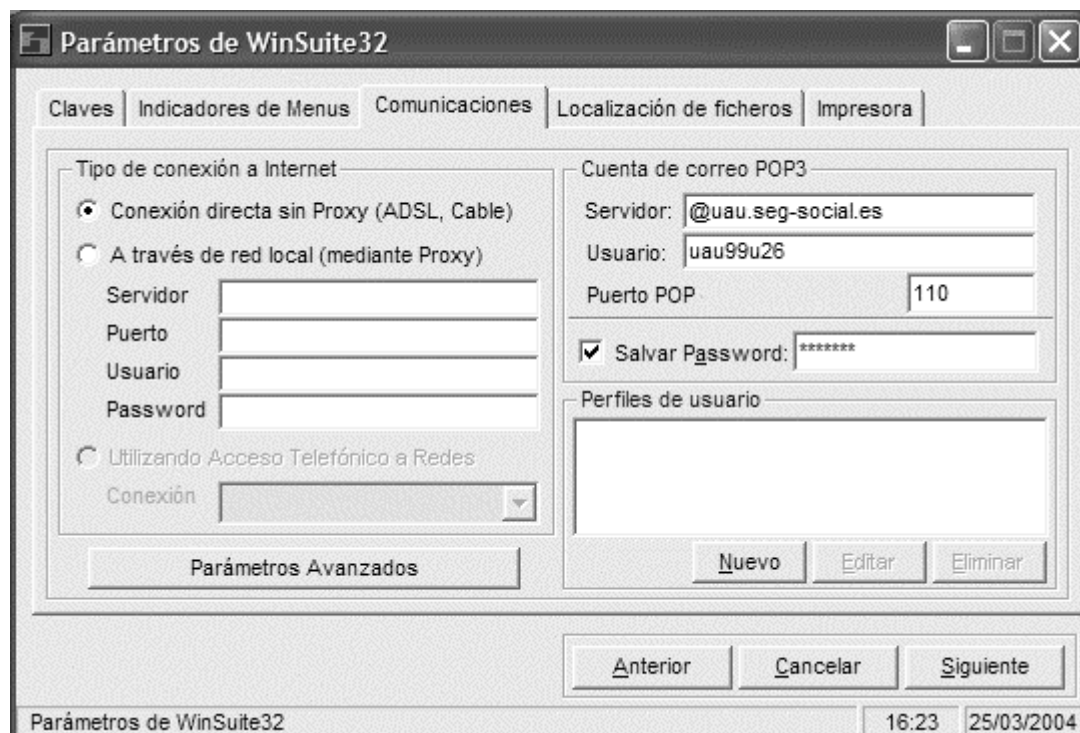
Parámetros de WinSuite32

Claves | Indicadores de Menus | Comunicaciones | Localización de ficheros | Impresora

Tipo de conexión a Internet

Conexión directa sin Proxy (ADSL, Cable)

A través de red local (mediante Proxy)

Servidor

Puerto

Usuario

Password

Utilizando Acceso Telefónico a Redes

Conexión

Parámetros Avanzados

Cuenta de correo POP3

Servidor: @uau.seg-social.es

Usuario: uau99u26

Puerto POP 110

Salvar Password: *******

Perfiles de usuario

Nuevo | Editar | Eliminar

Anterior | Cancelar | Siguiente

Parámetros de WinSuite32 | 16:23 | 25/03/2004